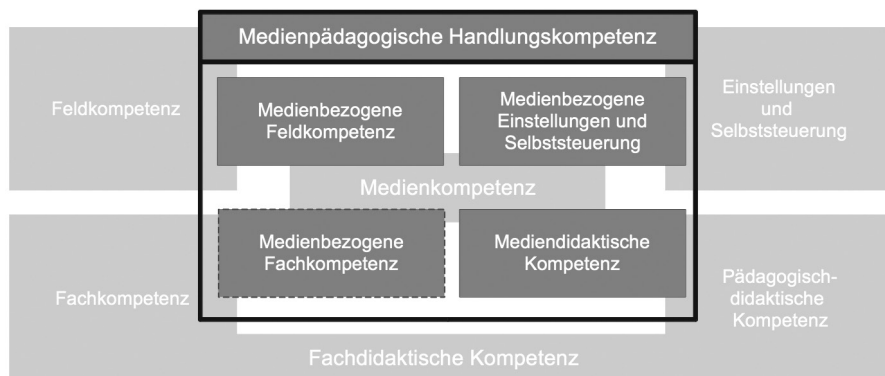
Medienpädagogische Handlungskompetenz

Feldkompetenz

Medienbezogene Feldkompetenz

Medienbezogene Einstellungen und Selbststeuerung

Einstellungen und Selbststeuerung

Medienkompetenz

Medienbezogene Fachkompetenz

Mediendidaktische Kompetenz

Fachkompetenz

Pädagogisch-didaktische Kompetenz

Fachdidaktische Kompetenz